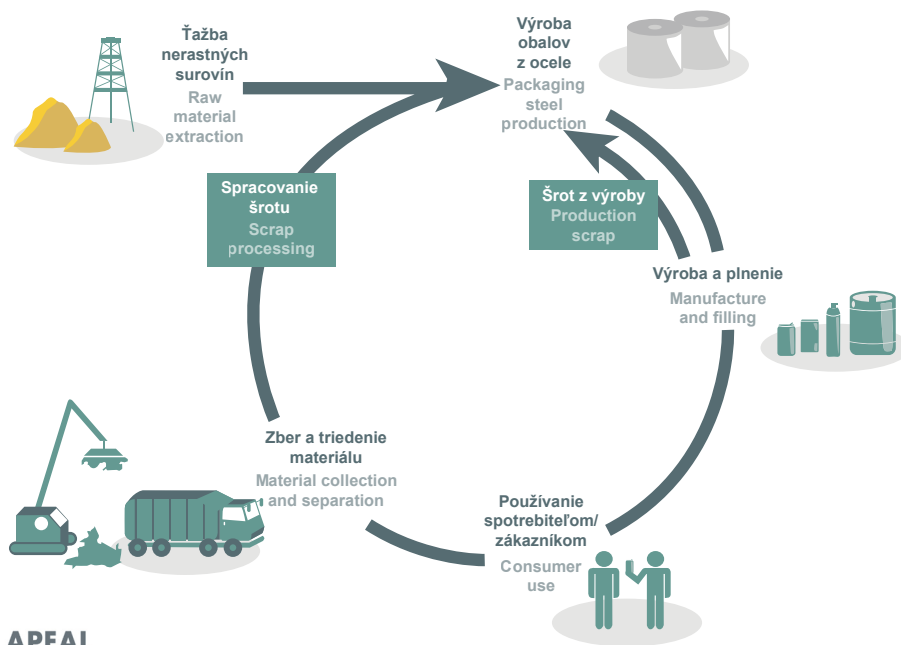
Ťažba nerastných surovín
Raw material extraction

Výroba obalov z ocele
Packaging steel production

Spracovanie šrotu
Scrap processing

Šrot z výroby
Production scrap

Výroba a plnenie
Manufacture and filling

Zber a triedenie materiálu
Material collection and separation

Používanie spotrebiteľom/ zákazníkom
Consumer use

APEAL